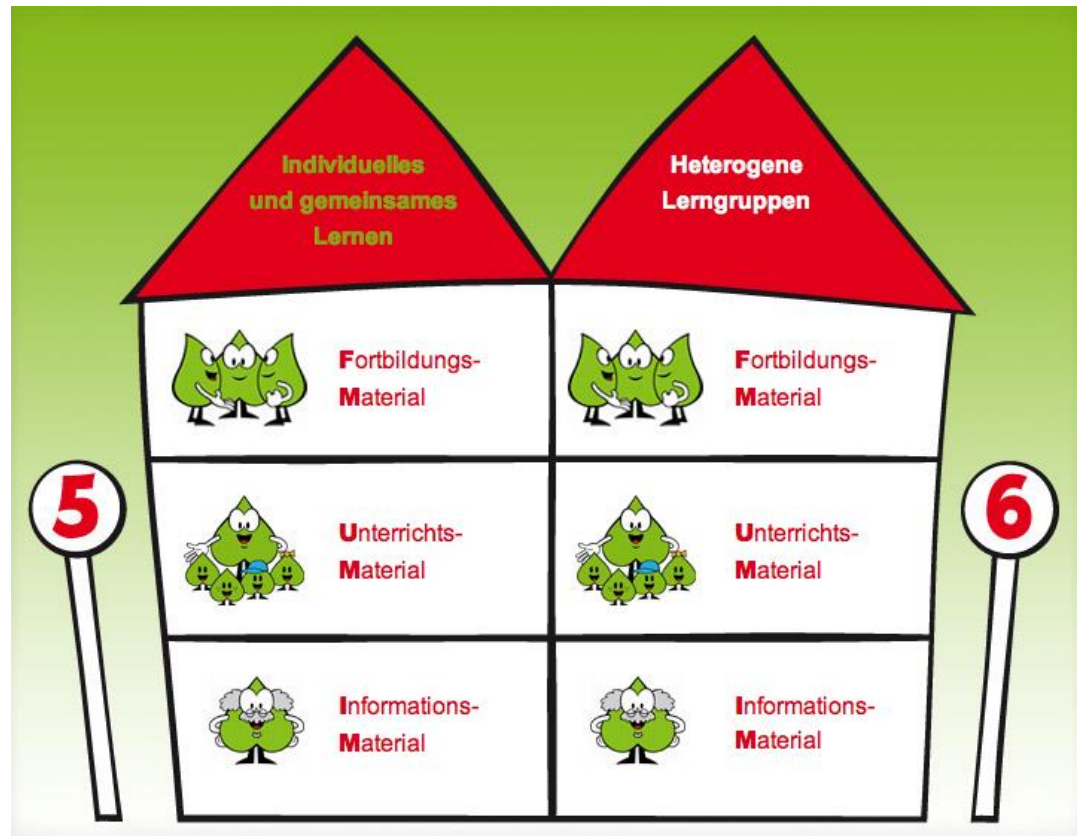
Individuelles und gemeinsames Lernen

Heterogene Lerngruppen

Fortbildungs-Material

Fortbildungs-Material

5

Unterrichts-Material

Unterrichts-Material

6

Informations-Material

Informations-Material